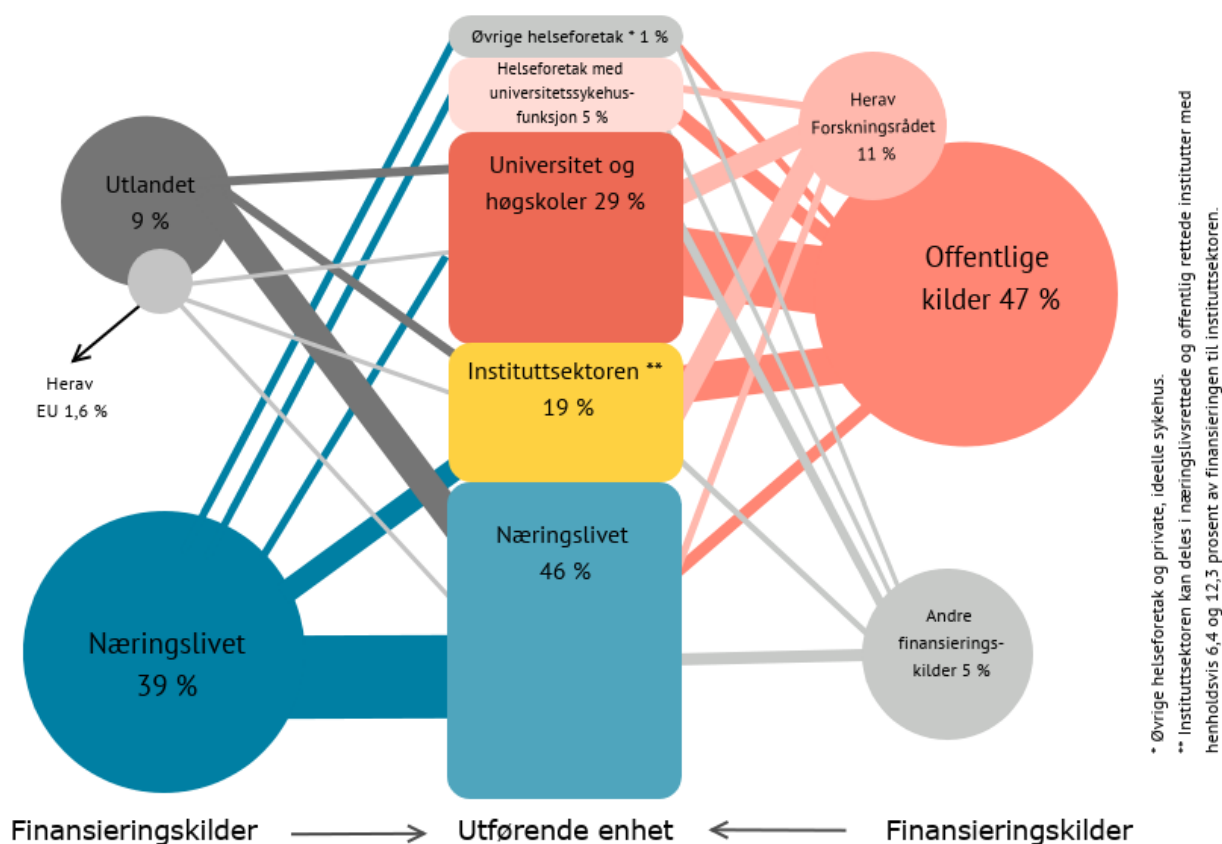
Utlandet
9 %

Herav
EU 1,6 %

Næringslivet
39 %

Øvrige helseforetak * 1 %

Helseforetak med universitetssykehusfunksjon 5 %

Universitet og høgskoler 29 %

Instituttsektoren **
19 %

Næringslivet
46 %

Herav
Forskningsrådet
11 %

Offentlige
kilder 47 %

Andre
finansieringskilder 5 %

Finansieringskilder → Utførende enhet ← Finansieringskilder

* Øvrige helseforetak og private, ideelle sykehus.
** Instituttsektoren kan deles i næringslivsrettede og offentlig rettede institutter med henholdsvis 6,4 og 12,3 prosent av finansieringen til instituttsektoren.